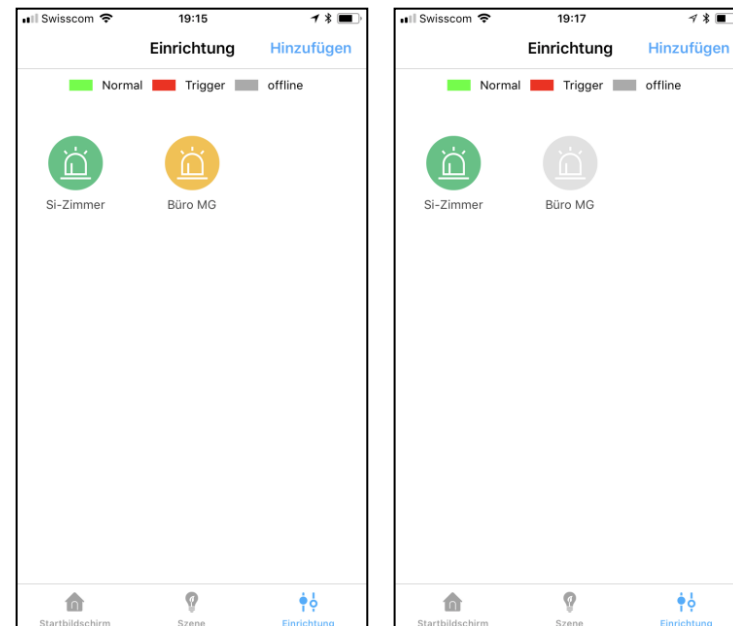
Swisscom 19:15

Einrichtung Hinzufügen

Normal Trigger offline

Si-Zimmer Büro MG

Startbildschirm Szene Einrichtung

Swisscom 19:17

Einrichtung Hinzufügen

Normal Trigger offline

Si-Zimmer Büro MG

Startbildschirm Szene Einrichtung